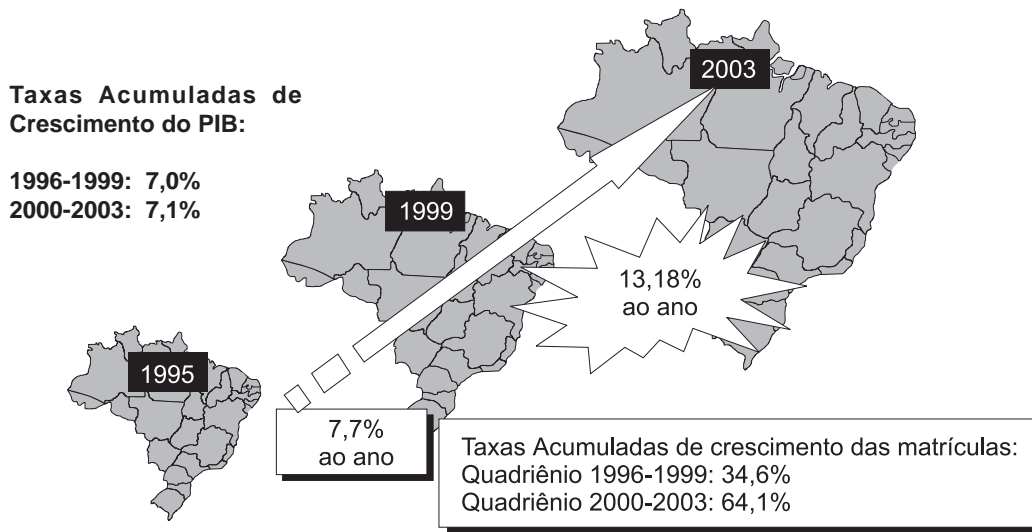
Taxas Acumuladas de Crescimento do PIB:

1996-1999: 7,0%
2000-2003: 7,1%

2003

1999

13,18%
ao ano

1995

7,7%
ao ano

Taxas Acumuladas de crescimento das matrículas:
Quadriênio 1996-1999: 34,6%
Quadriênio 2000-2003: 64,1%